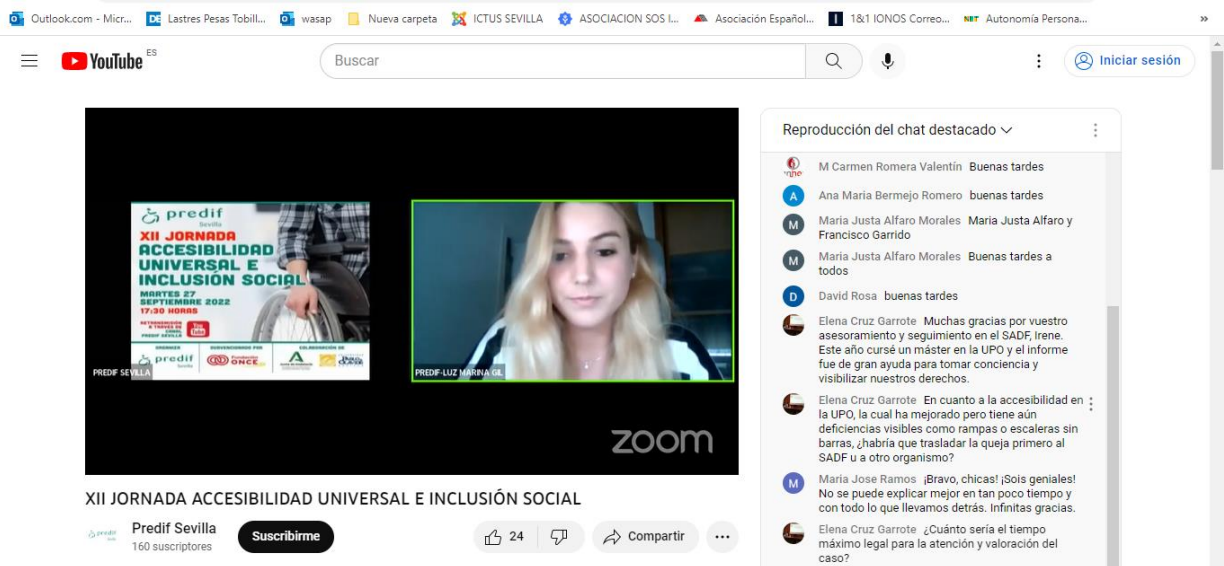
Outlook.com - Micr... Lastres Pesas Tobill... wasap Nueva carpeta ICTUS SEVILLA ASOCIACION SOS I... Asociación Español... 1&1 IONOS Correo... Autonomía Persona...

YouTube ES

Buscar

Iniciar sesión

predif Sevilla
XII JORNADA ACCESIBILIDAD UNIVERSAL E INCLUSIÓN SOCIAL
MARTES 27 SEPTIEMBRE 2022
17:30 HORAS

PREDIF SEVILLA

PREDIF-LUZ MARINA GIL

zoom

XII JORNADA ACCESIBILIDAD UNIVERSAL E INCLUSIÓN SOCIAL

Predif Sevilla
160 suscriptores

Suscribirme

24

Compartir

Reproducción del chat destacado

M Carmen Romera Valentín Buenas tardes

Ana Maria Bermejo Romero buenas tardes

Maria Justa Alfaro Morales Maria Justa Alfaro y Francisco Garrido

Maria Justa Alfaro Morales Buenas tardes a todos

David Rosa buenas tardes

Elena Cruz Garrote Muchas gracias por vuestro asesoramiento y seguimiento en el SADF, Irene. Este año cursé un máster en la UPO y el informe fue de gran ayuda para tomar conciencia y visibilizar nuestros derechos.

Elena Cruz Garrote En cuanto a la accesibilidad en la UPO, la cual ha mejorado pero tiene aún deficiencias visibles como rampas o escaleras sin barras, ¿habría que trasladar la queja primero al SADF u a otro organismo?

Maria Jose Ramos ¡Bravo, chicas! ¡Sois geniales! No se puede explicar mejor en tan poco tiempo y con todo lo que llevamos detrás. Infinitas gracias.

Elena Cruz Garrote ¿Cuánto sería el tiempo máximo legal para la atención y valoración del caso?